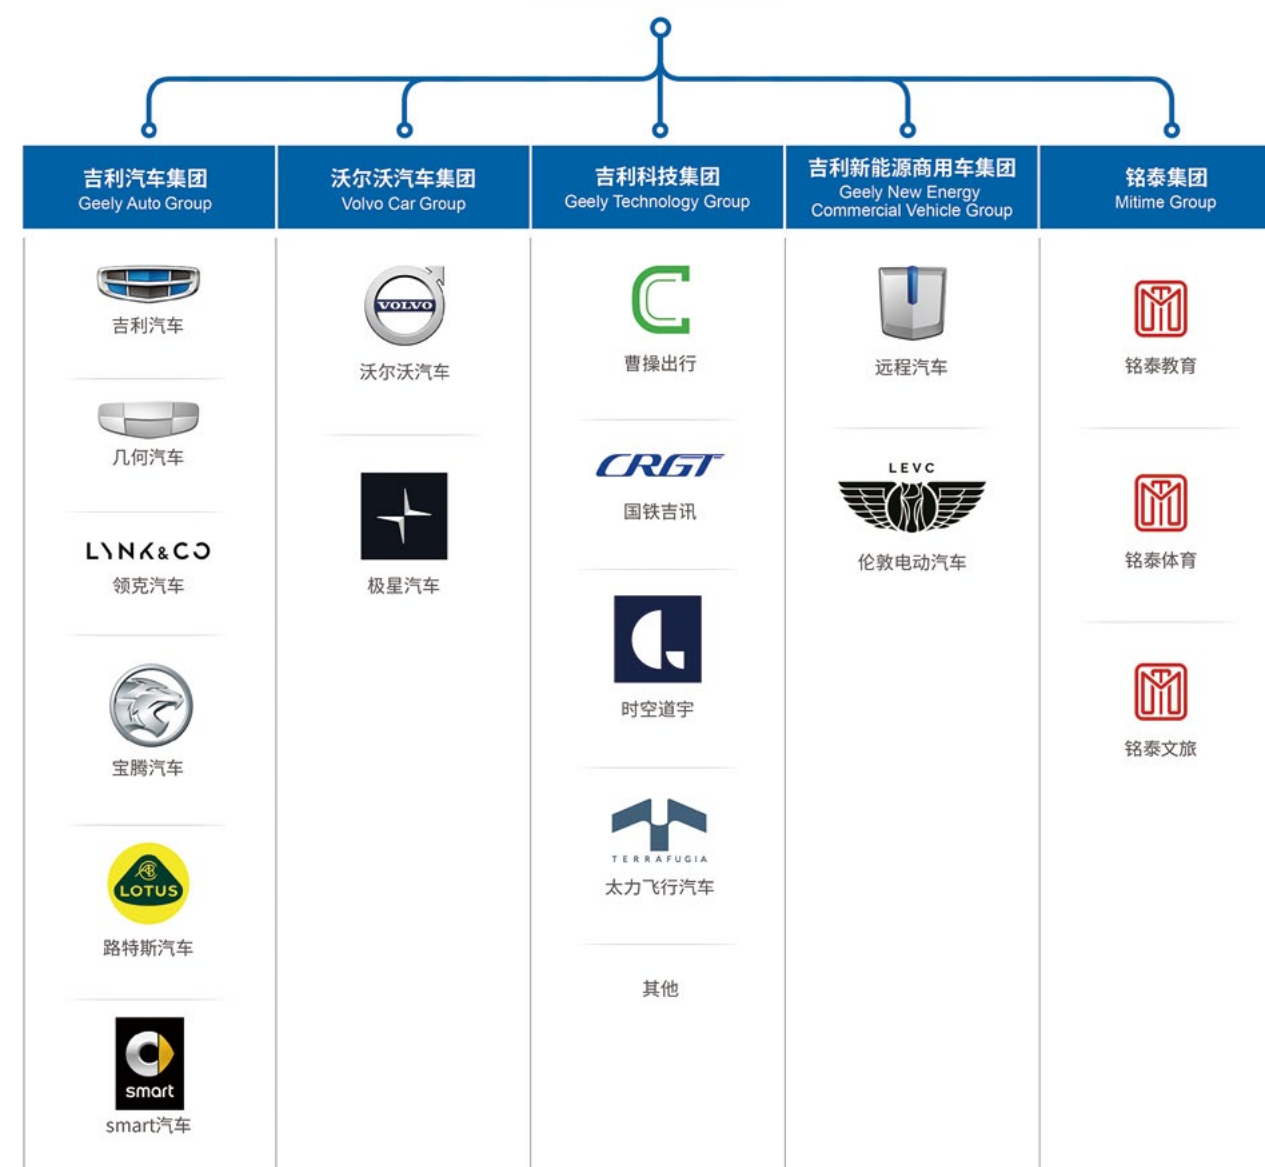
吉利汽车集团
Geely Auto Group

沃尔沃汽车集团
Volvo Car Group

吉利科技集团
Geely Technology Group

吉利新能源商用车集团
Geely New Energy Commercial Vehicle Group

铭泰集团
Mitime Group

吉利汽车

几何汽车

LYNK&CO
领克汽车

宝腾汽车

LOTUS
路特斯汽车

smart
smart汽车

VOLVO
沃尔沃汽车

极星汽车

曹操出行

CRGT
国铁吉讯

时空道宇

TERRAFUGIA
太力飞行汽车

其他

远程汽车

LEVC
伦敦电动汽车

铭泰教育

铭泰体育

铭泰文旅